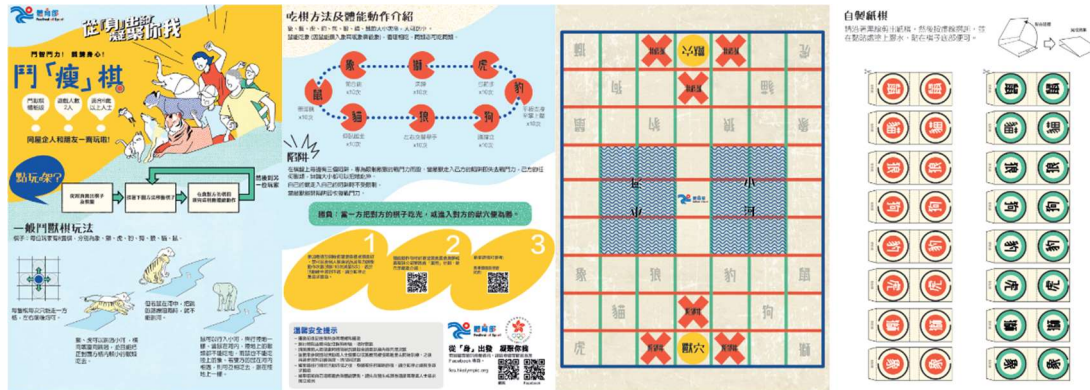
體育節 Festival of Sport

從「身」出發 凝聚你我

鬥智鬥力！鍛鍊身心！

鬥「瘦」棋

同屋企人和朋友一齊玩啦！

點玩架？

一般鬥獸棋玩法

吃棋方法及體能動作介紹

象 獅 虎 豹 狗 狼 貓 鼠

勝利

鬥獸棋

注意安全提示

從「身」出發 凝聚你我

獸穴

小河

小河

鼠 貓 狼 狗 豹 虎 獅 象

自製紙棋

象 獅 虎 豹 狼 狗 貓 鼠

象 獅 虎 豹 狼 狗 貓 鼠